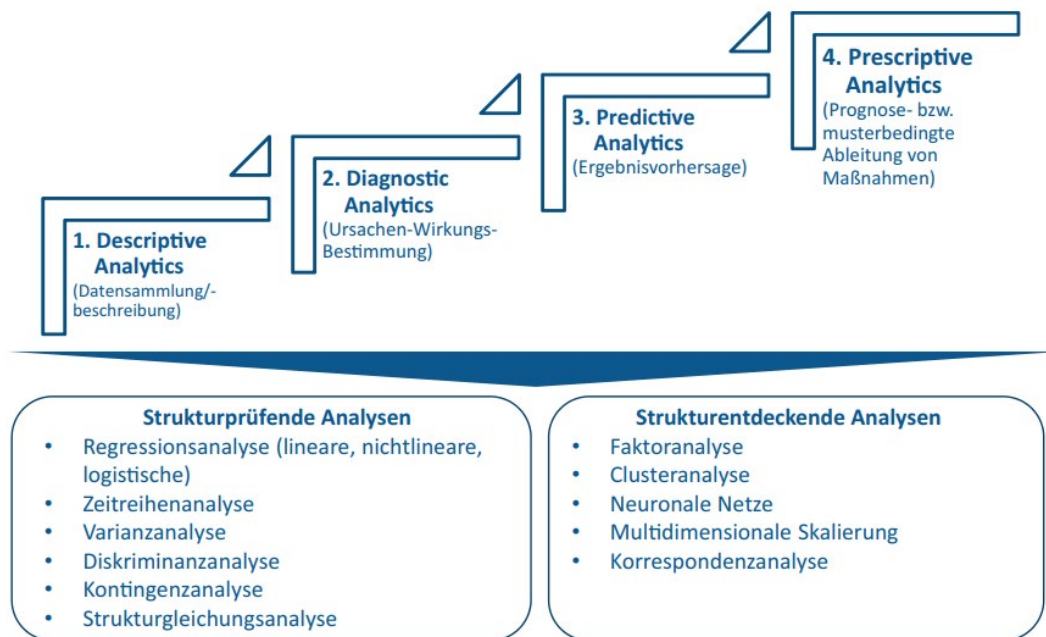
1. Descriptive Analytics
(Datensammlung/-beschreibung)

2. Diagnostic Analytics
(Ursachen-Wirkungs-Bestimmung)

3. Predictive Analytics
(Ergebnisvorhersage)

4. Prescriptive Analytics
(Prognose- bzw. musterbedingte Ableitung von Maßnahmen)

Strukturprüfende Analysen
- Regressionsanalyse (lineare, nichtlineare, logistische)
- Zeitreihenanalyse
- Varianzanalyse
- Diskriminanzanalyse
- Kontingenzanalyse
- Strukturgleichungsanalyse

Strukturentdeckende Analysen
- Faktoranalyse
- Clusteranalyse
- Neuronale Netze
- Multidimensionale Skalierung
- Korrespondenzanalyse